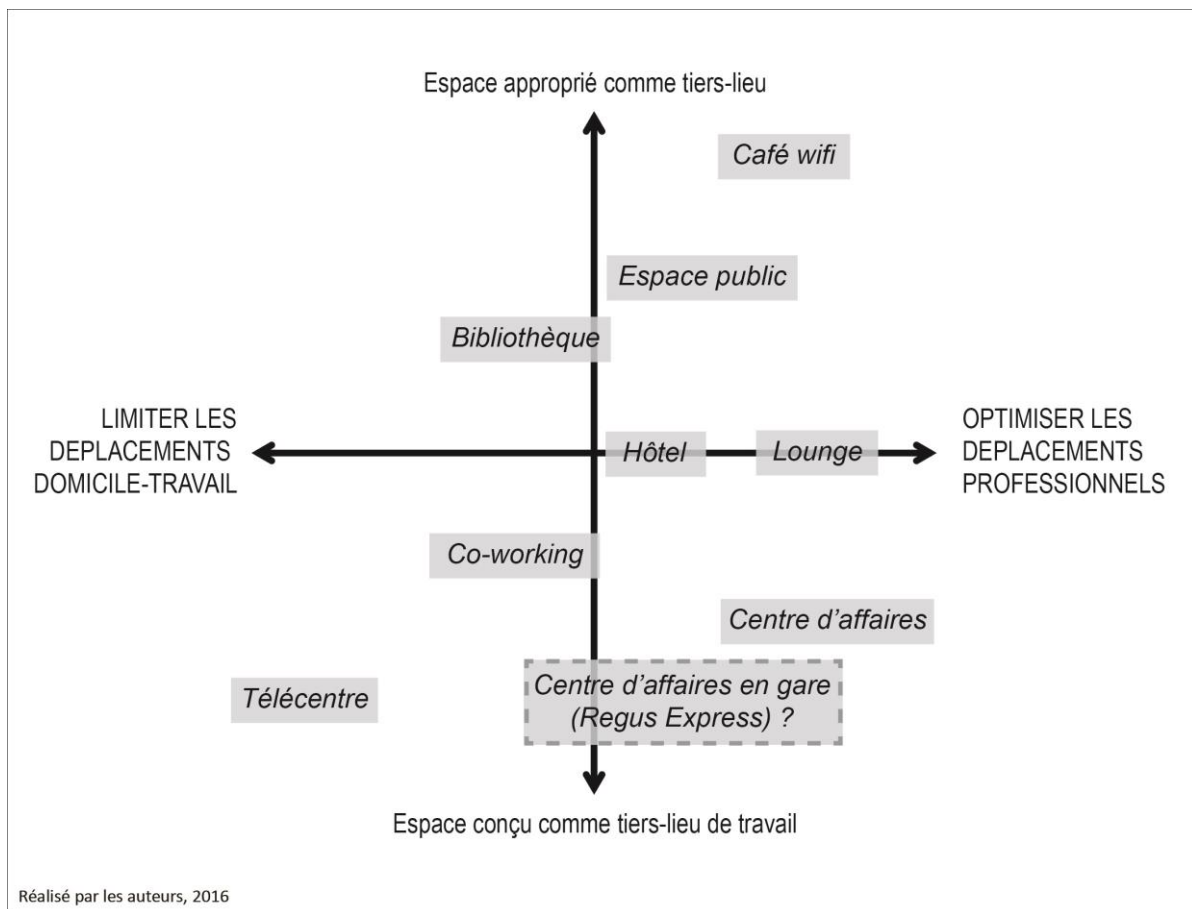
Espace approprié comme tiers-lieu

Café wifi

Espace public

Bibliothèque

LIMITER LES DEPLACEMENTS DOMICILE-TRAVAIL

Hôtel

Lounge

OPTIMISER LES DEPLACEMENTS PROFESSIONNELS

Co-working

Centre d'affaires

Télécentre

Centre d'affaires en gare (Regus Express) ?

Espace conçu comme tiers-lieu de travail

Réalisé par les auteurs, 2016